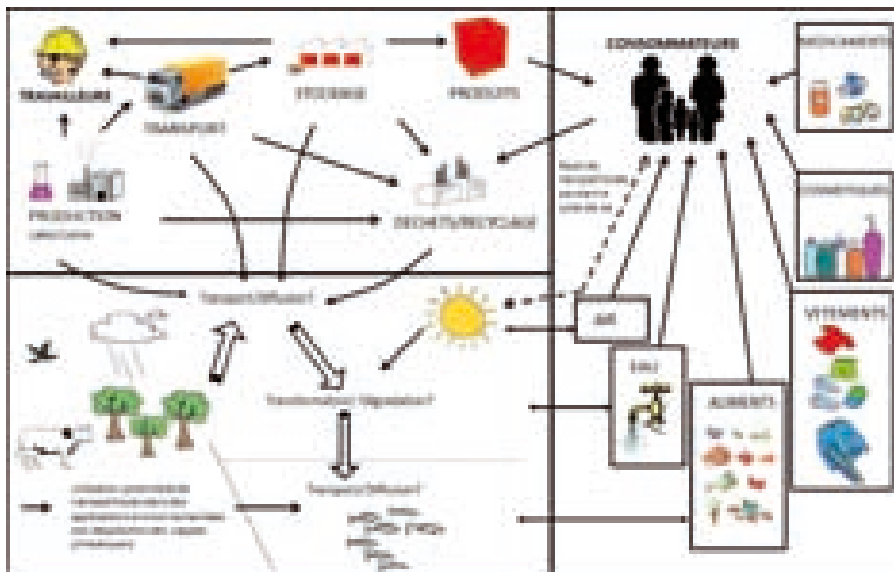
TRAVAILLEURS

TRANSPORT

STOCKAGE

PRODUITS

CONSOMMATEURS

MEDICAMENTS

PRODUCTION
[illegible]

DECHETS/RECYCLAGE

COSMETIQUES

Transport/Diffusion?

AIR

VETEMENTS

EAUX

ALIMENTS

Transformation/Dégradation?

Transport/Diffusion?

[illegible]

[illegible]